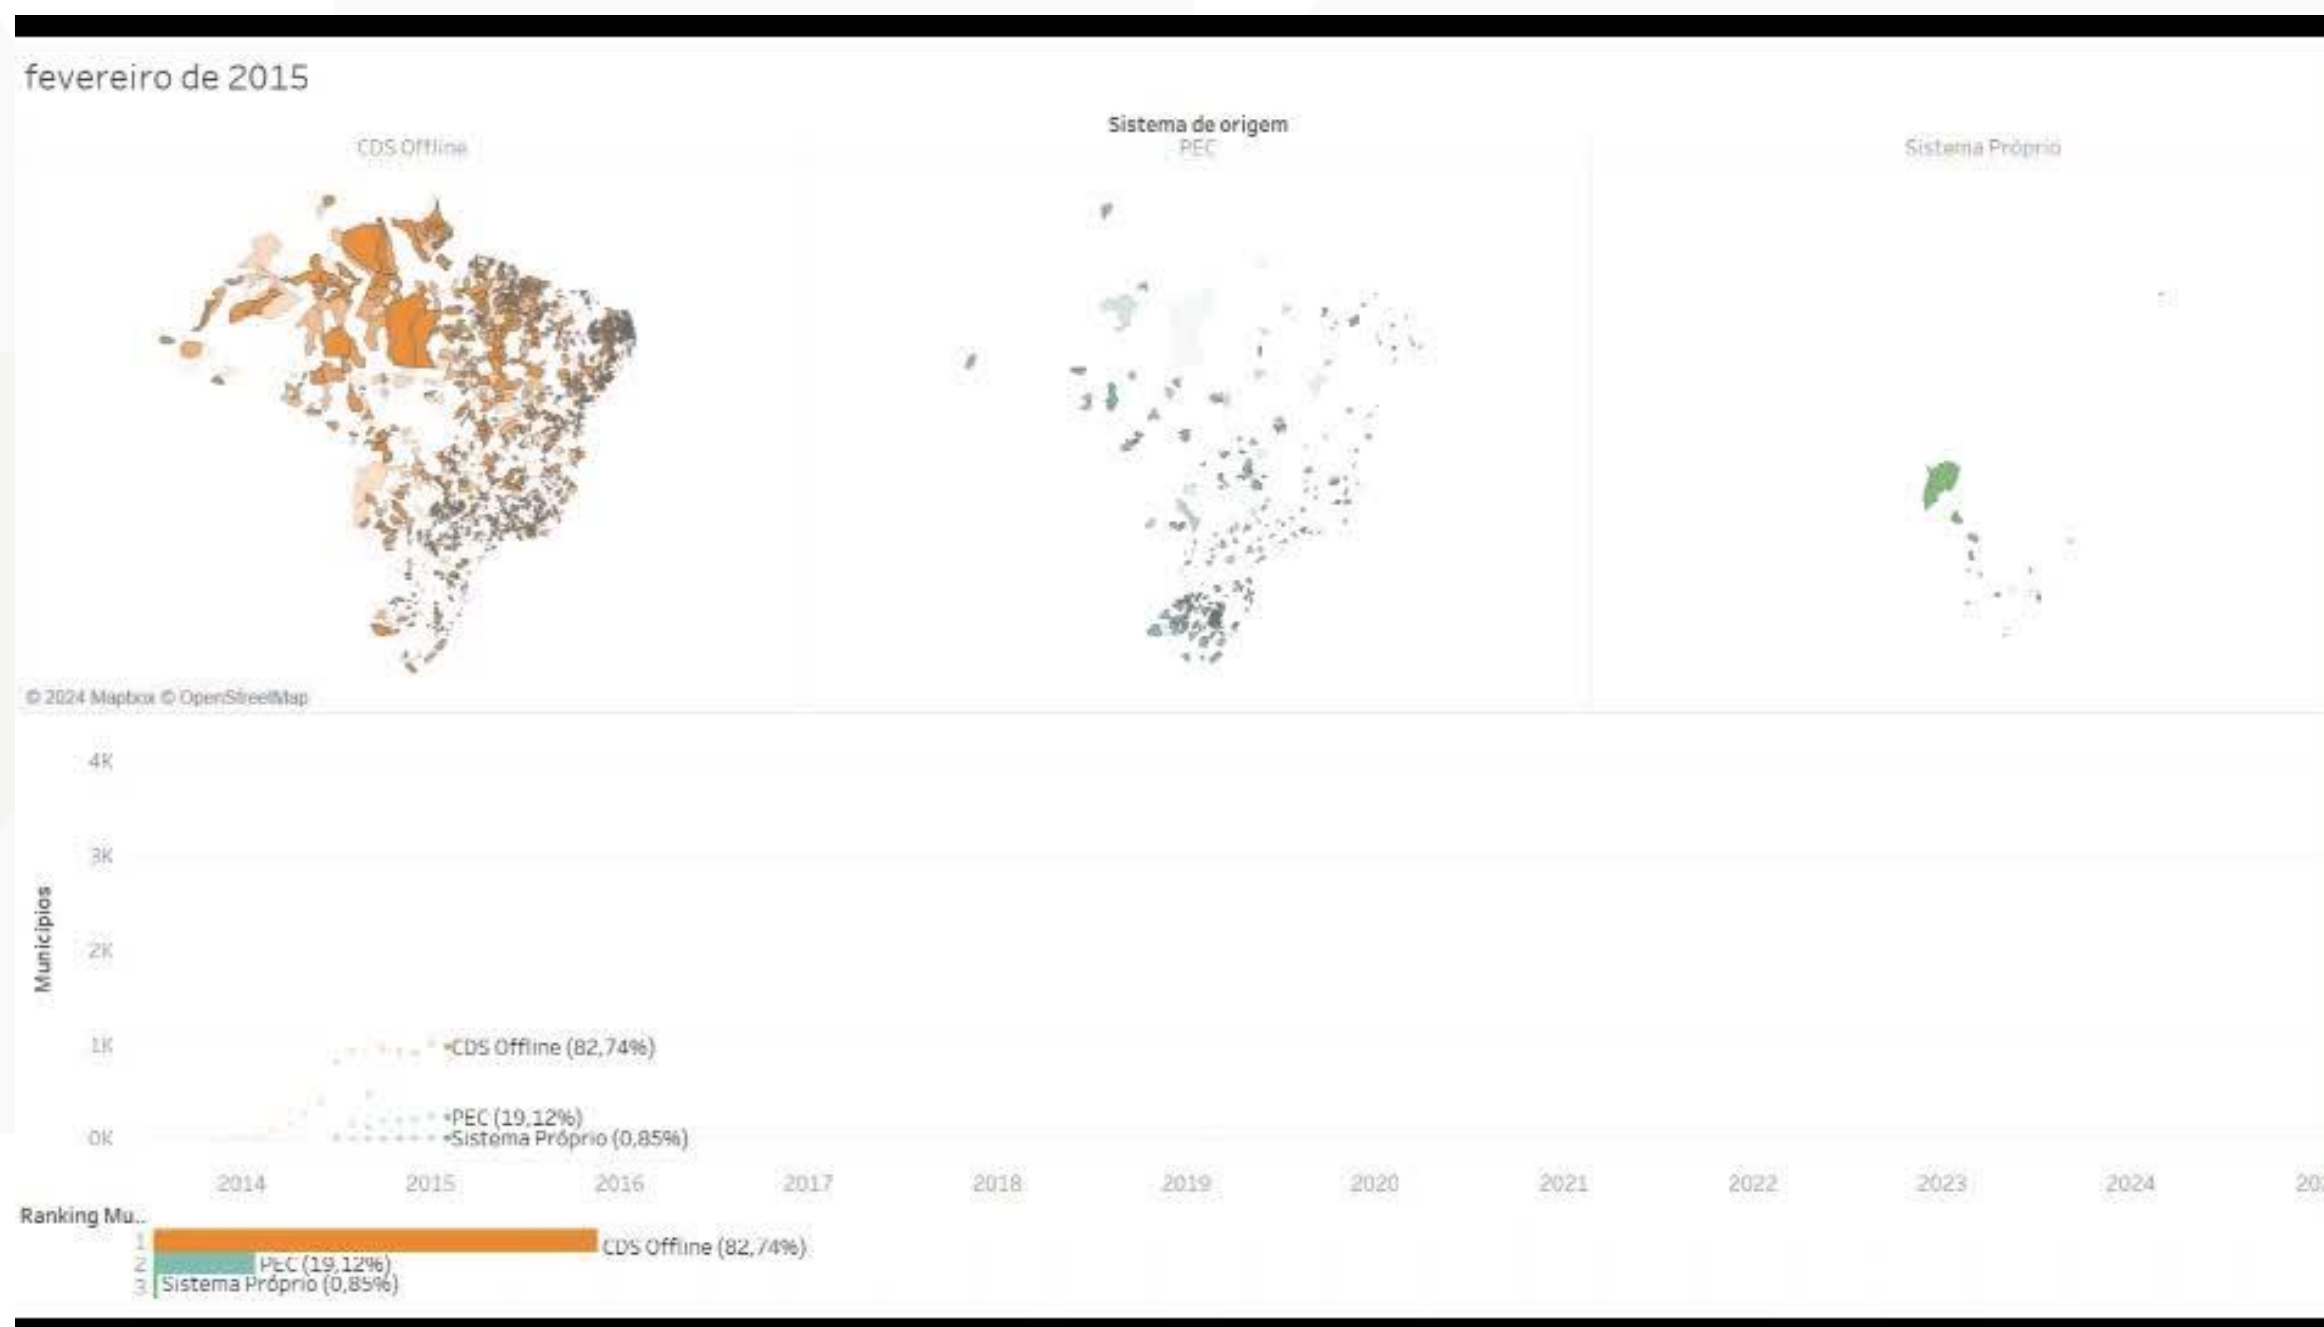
fevereiro de 2015

Sistema de origem

CDS Offline

PEC

Sistema Próprio

© 2024 Mapbox © OpenStreetMap

4K
3K
2K
1K
0K

Municípios

CDS Offline (82,74%)
PEC (19,12%)
Sistema Próprio (0,85%)

2014 2015 2016 2017 2018 2019 2020 2021 2022 2023 2024 20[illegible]

Ranking Mu..
1 CDS Offline (82,74%)
2 PEC (19,12%)
3 Sistema Próprio (0,85%)